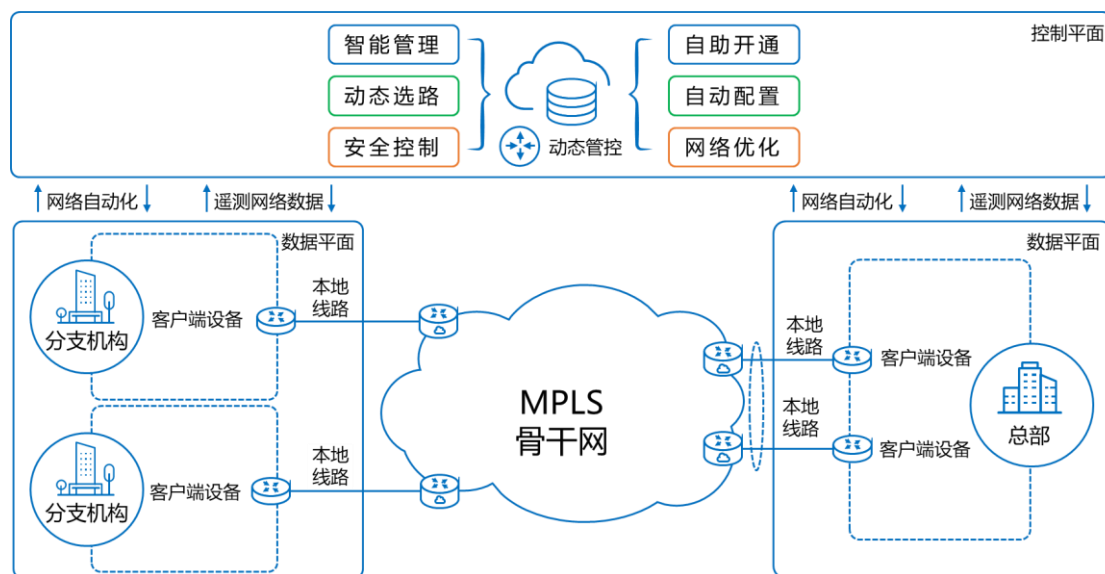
智能管理
动态选路
安全控制
动态管控
自助开通
自动配置
网络优化
控制平面

网络自动化
遥测网络数据
网络自动化
遥测网络数据

数据平面
分支机构
客户端设备
本地线路
分支机构
客户端设备
本地线路

MPLS
骨干网

数据平面
本地线路
客户端设备
本地线路
客户端设备
总部